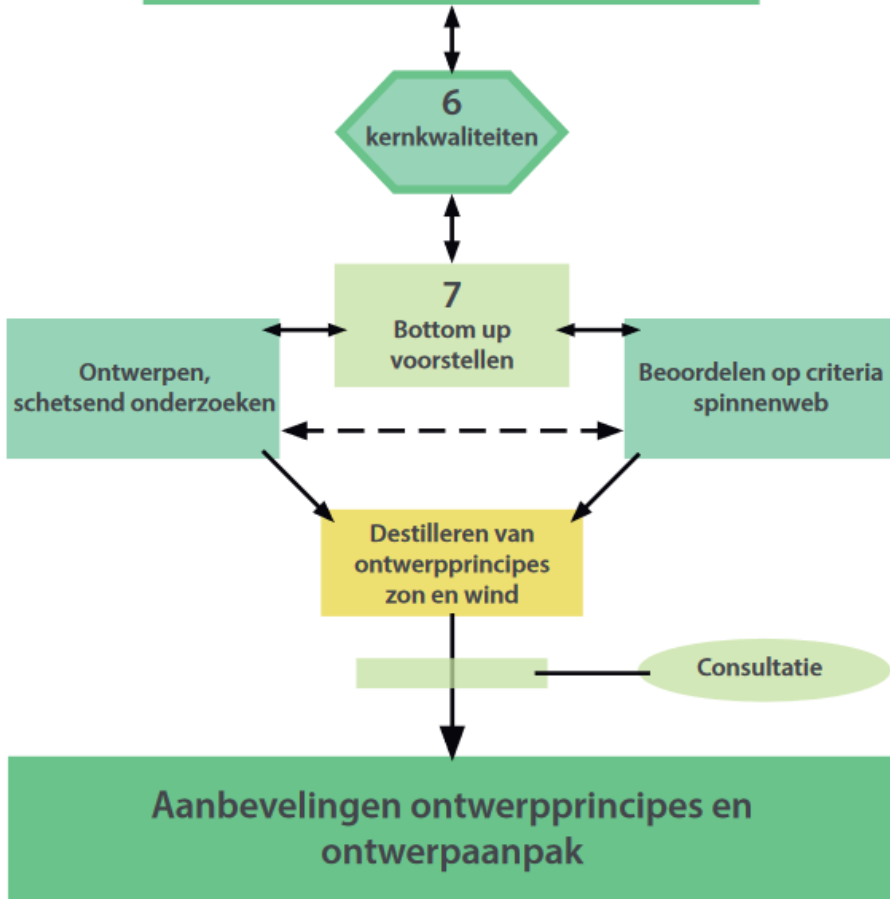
6
kernkwaliteiten

7
Bottom up
voorstellen

Ontwerpen,
schetsend onderzoeken

Beoordelen op criteria
spinnenweb

Destilleren van
ontwerpprincipes
zon en wind

Consultatie

Aanbevelingen ontwerpprincipes en
ontwerpaanpak